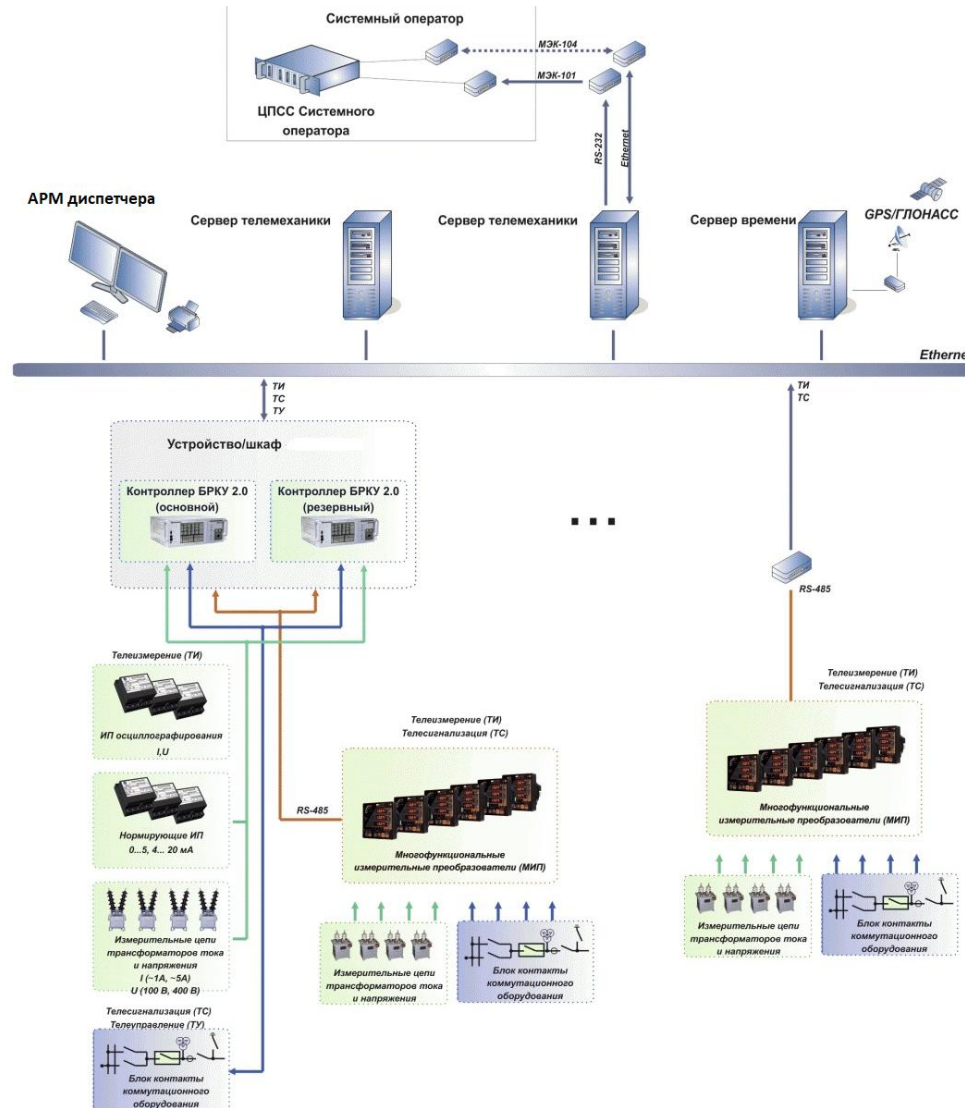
Системный оператор

МЭК-104

МЭК-101

ЦПСС Системного оператора

RS-232

Ethernet

АРМ диспетчера

Сервер телемеханики

Сервер телемеханики

Сервер времени

GPS/ГЛОНАСС

Etherne

ТИ
ТС
ТУ

ТИ
ТС

Устройство/шкаф

Контроллер БРКУ 2.0 (основной)

Контроллер БРКУ 2.0 (резервный)

...

RS-485

Телеизмерение (ТИ)

ИП осциллографирования I,U

Нормирующие ИП 0...5, 4... 20 мА

Измерительные цепи трансформаторов тока и напряжения I (~1А, ~5А) U (100 В, 400 В)

Телесигнализация (ТС)
Телеуправление (ТУ)

Блок контакты коммутационного оборудования

Телеизмерение (ТИ)
Телесигнализация (ТС)

RS-485

Многофункциональные измерительные преобразователи (МИП)

Измерительные цепи трансформаторов тока и напряжения

Блок контакты коммутационного оборудования

Телеизмерение (ТИ)
Телесигнализация (ТС)

Многофункциональные измерительные преобразователи (МИП)

Измерительные цепи трансформаторов тока и напряжения

Блок контакты коммутационного оборудования